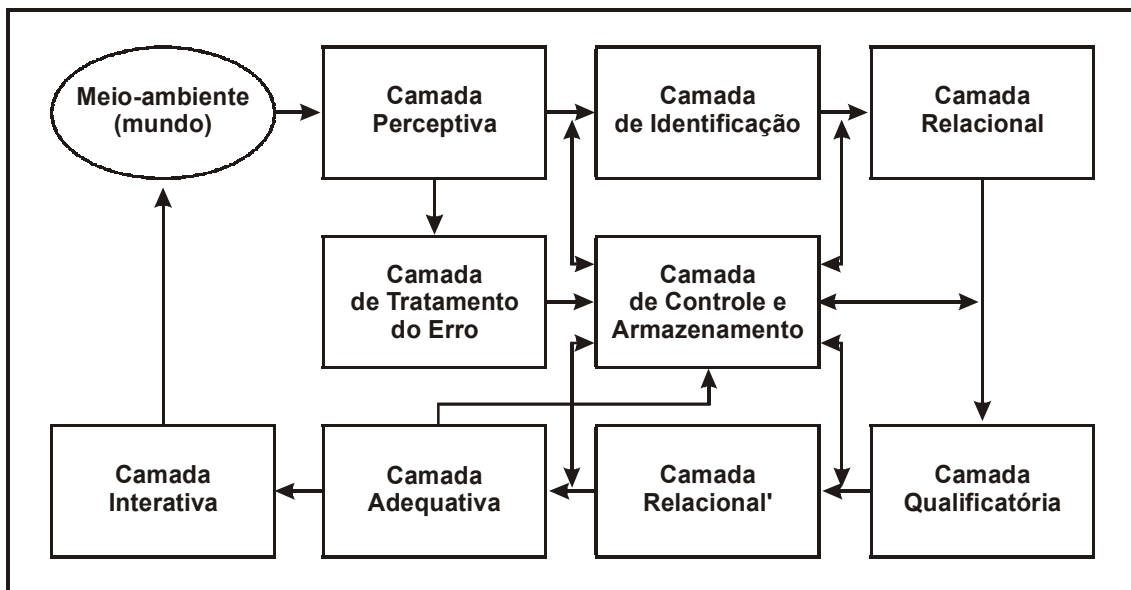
Meio-ambiente (mundo)

Camada Perceptiva

Camada de Identificação

Camada Relacional

Camada de Tratamento do Erro

Camada de Controle e Armazenamento

Camada Interativa

Camada Adequativa

Camada Relacional'

Camada Qualificatória